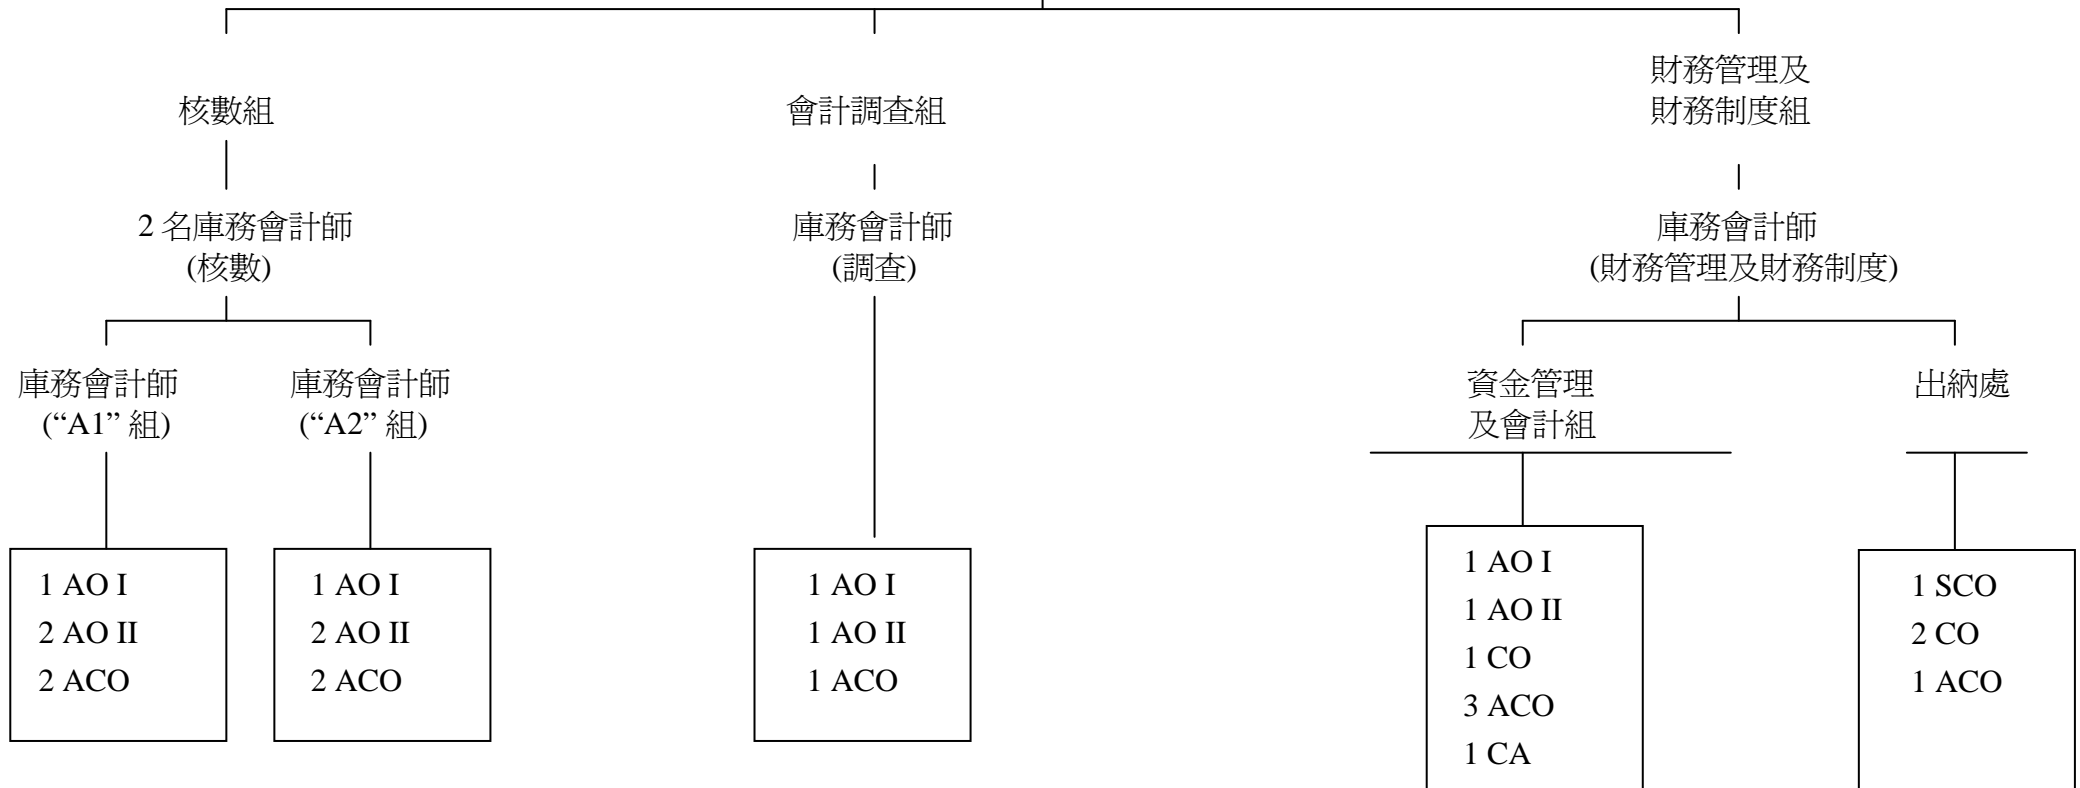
核數組

2 名庫務會計師
(核數)

庫務會計師
("A1" 組)

1 AO I
2 AO II
2 ACO

庫務會計師
("A2" 組)

1 AO I
2 AO II
2 ACO

會計調查組

庫務會計師
(調查)

1 AO I
1 AO II
1 ACO

財務管理及
財務制度組

庫務會計師
(財務管理及財務制度)

資金管理
及會計組

1 AO I
1 AO II
1 CO
3 ACO
1 CA

出納處

1 SCO
2 CO
1 ACO